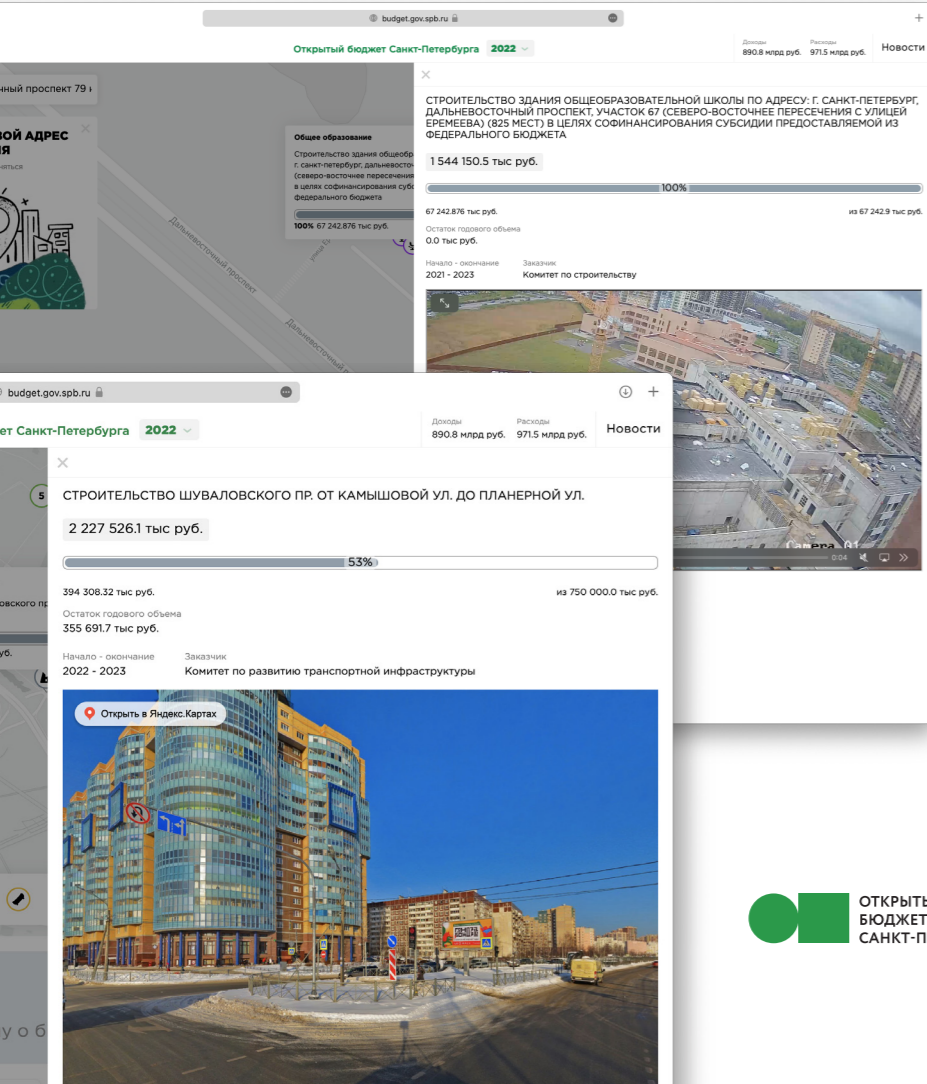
budget.gov.spb.ru

Открытый бюджет Санкт-Петербурга 2022

Доходы 890.8 млрд руб. Расходы 971.5 млрд руб. Новости

нный проспект 79

ВОЙ АДРЕС
ИЯ

Общее образование
Строительство здания общеобр г. санкт-петербург, дальневосто (северо-восточнее пересечения в целях софинансирования субс федерального бюджета
100% 67 242.876 тыс руб.

Дальневосточный проспект

Дальневосточный проспект

СТРОИТЕЛЬСТВО ЗДАНИЯ ОБЩЕОБРАЗОВАТЕЛЬНОЙ ШКОЛЫ ПО АДРЕСУ: Г. САНКТ-ПЕТЕРБУРГ, ДАЛЬНЕВОСТОЧНЫЙ ПРОСПЕКТ, УЧАСТОК 67 (СЕВЕРО-ВОСТОЧНЕЕ ПЕРЕСЕЧЕНИЯ С УЛИЦЕЙ ЕРЕМЕЕВА) (825 МЕСТ) В ЦЕЛЯХ СОФИНАНСИРОВАНИЯ СУБСИДИИ ПРЕДОСТАВЛЯЕМОЙ ИЗ ФЕДЕРАЛЬНОГО БЮДЖЕТА

1 544 150.5 тыс руб.

100%

67 242.876 тыс руб.
из 67 242.9 тыс руб.

Остаток годового объема
0.0 тыс руб.

Начало - окончание
2021 - 2023
Заказчик
Комитет по строительству

budget.gov.spb.ru

ет Санкт-Петербурга 2022

Доходы 890.8 млрд руб. Расходы 971.5 млрд руб. Новости

СТРОИТЕЛЬСТВО ШУВАЛОВСКОГО ПР. ОТ КАМЫШОВОЙ УЛ. ДО ПЛАНЕРНОЙ УЛ.

2 227 526.1 тыс руб.

53%

394 308.32 тыс руб.
из 750 000.0 тыс руб.

Остаток годового объема
355 691.7 тыс руб.

Начало - окончание
2022 - 2023
Заказчик
Комитет по развитию транспортной инфраструктуры

Открыть в Яндекс.Картах

ОТКРЫТЬ
БЮДЖЕТ
САНКТ-П